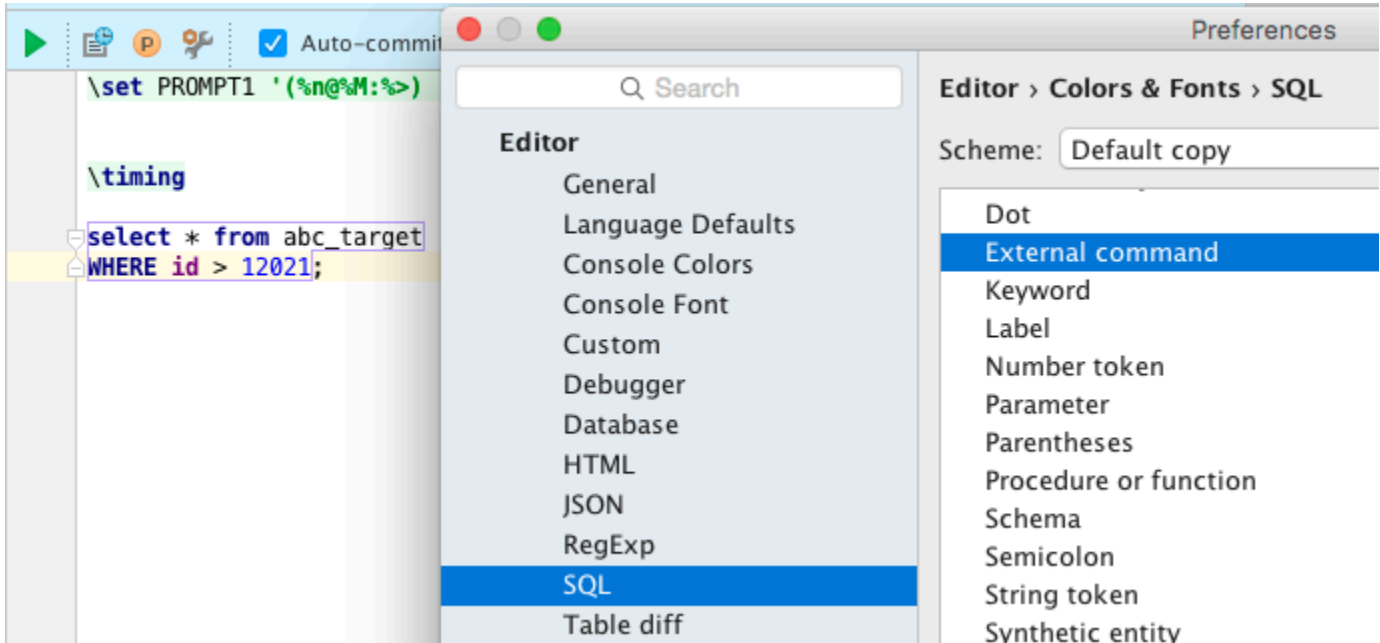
Auto-commit

\set PROMPT1 '(%n@%M:%>)

\timing

select * from abc_target
WHERE id > 12021;

Preferences

Search

Editor
General
Language Defaults
Console Colors
Console Font
Custom
Debugger
Database
HTML
JSON
RegExp
SQL
Table diff

Editor › Colors & Fonts › SQL

Scheme: Default copy

Dot
External command
Keyword
Label
Number token
Parameter
Parentheses
Procedure or function
Schema
Semicolon
String token
Synthetic entity